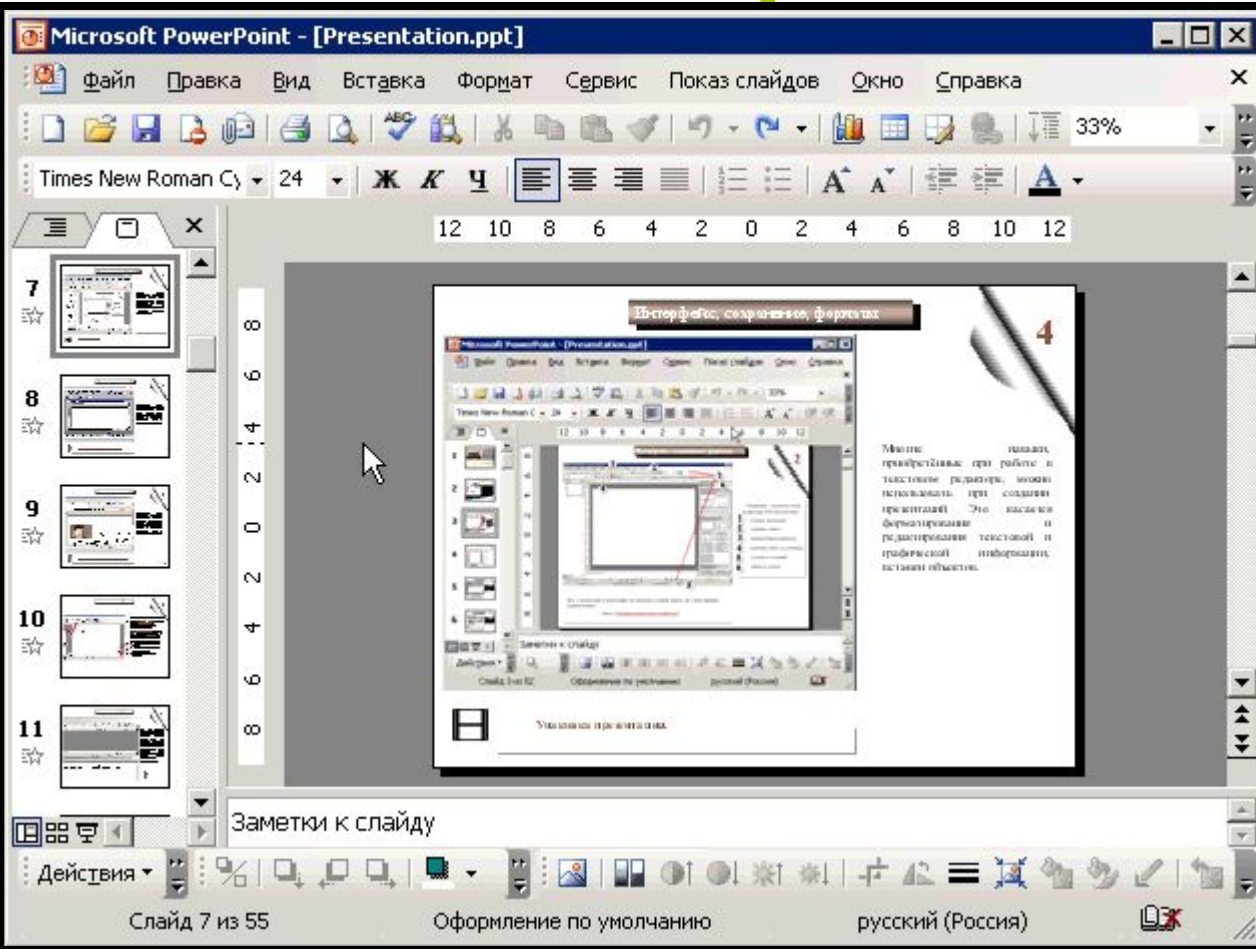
Microsoft PowerPoint - [Presentation.ppt]

Файл Правка Вид Вставка Формат Сервис Показ слайдов Окно Справка

33%

Times New Roman Cy 24 Ж К Ч A

12 10 8 6 4 2 0 2 4 6 8 10 12

7

8

9

10

11

8 6 4 2 0 2 4 6 8

Интерфейс, сохранение, форматы

4

Многие навыки, приобретённые при работе в текстовом редакторе, можно использовать при создании презентаций. Это касается форматирования и редактирования текстовой и графической информации, вставки объектов.

Упаковка презентации.

Заметки к слайду

Действия

Слайд 7 из 55 Оформление по умолчанию русский (Россия)